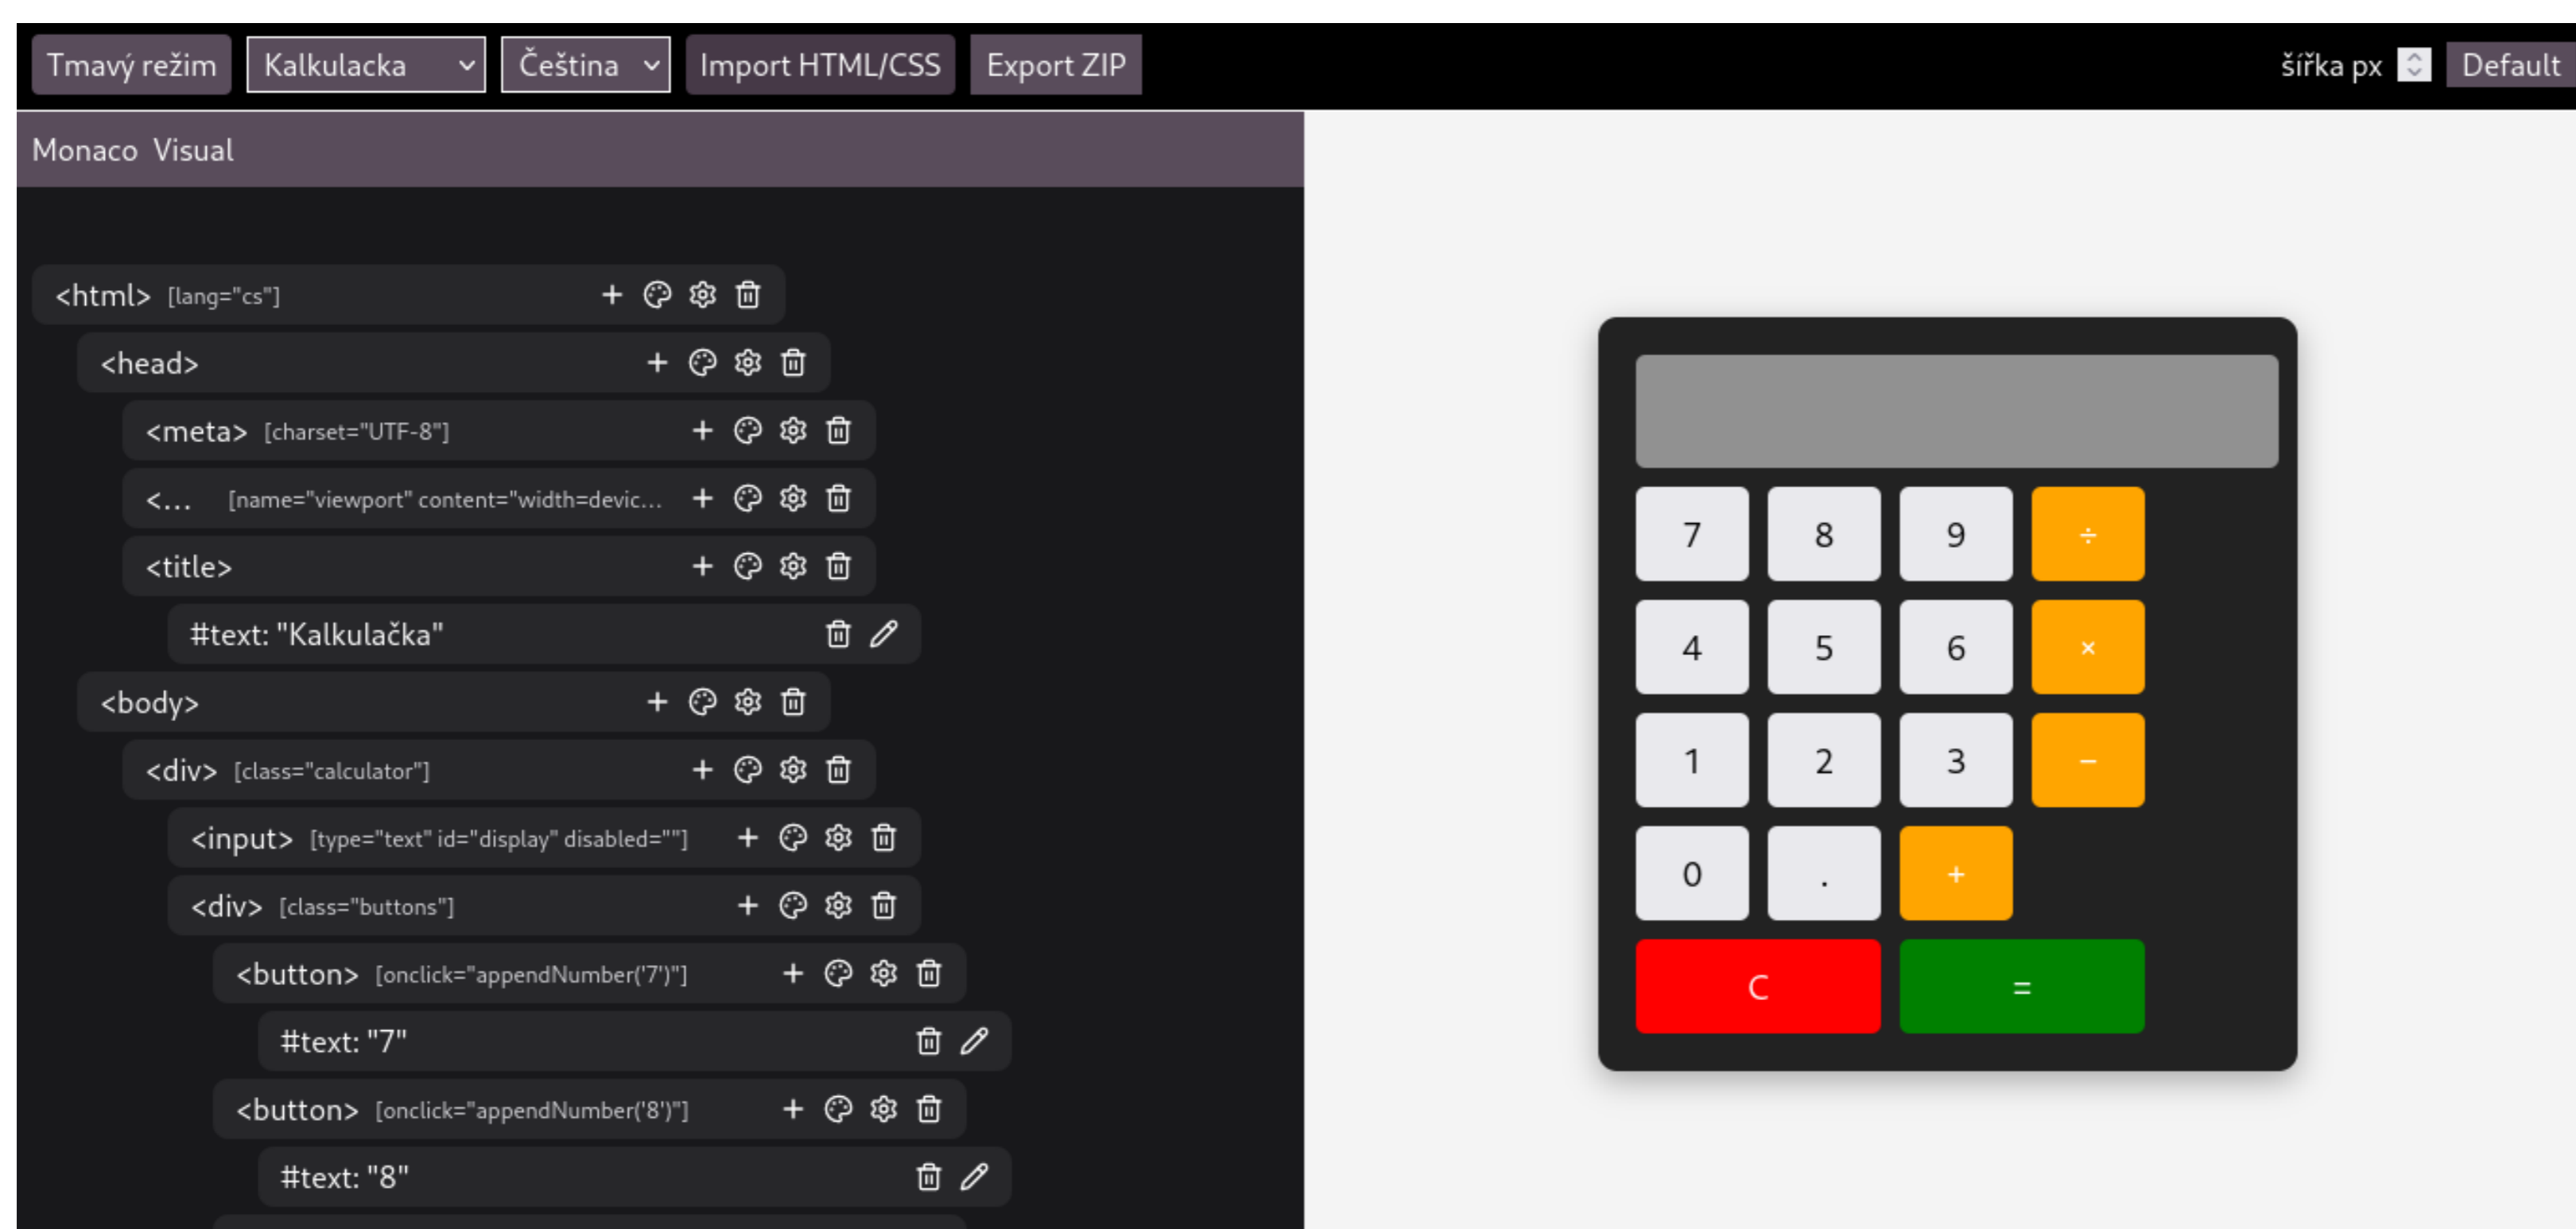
Tmavý režim Kalkulacka Čeština Import HTML/CSS Export ZIP šířka px Default

Monaco Visual

<html> [lang="cs"] +
<head> +
<meta> [charset="UTF-8"] +
<… [name="viewport" content="width=devic… +
<title> +
#text: "Kalkulačka"
<body> +
<div> [class="calculator"] +
<input> [type="text" id="display" disabled=""] +
<div> [class="buttons"] +
<button> [onclick="appendNumber('7')"] +
#text: "7"
<button> [onclick="appendNumber('8')"] +
#text: "8"

7 8 9 ÷
4 5 6 ×
1 2 3 −
0 . +
C =